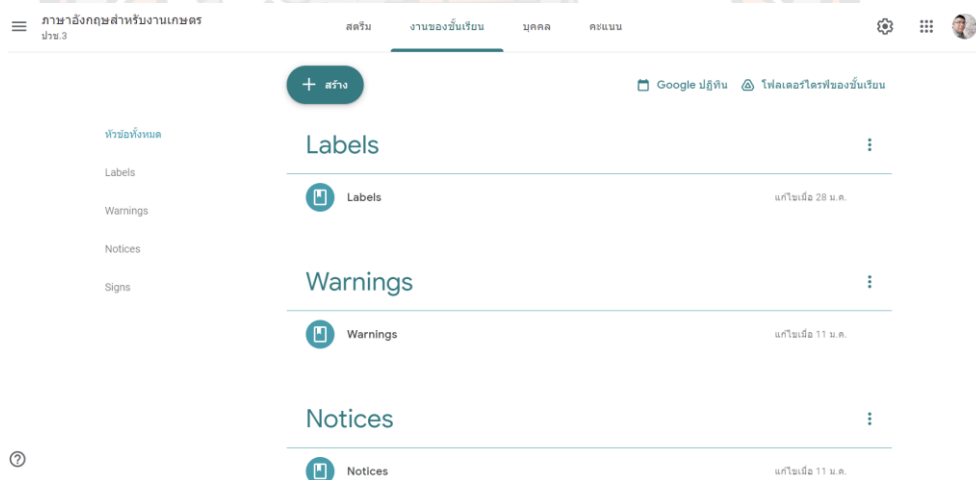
ภาษาอังกฤษสำหรับงานเกษตร
ปวช.3

สตรีม งานของชั้นเรียน บุคคล คะแนน

+ สร้าง

Google ปฏิทิน โฟลเดอร์ไดรฟ์ของชั้นเรียน

หัวข้อทั้งหมด
Labels
Warnings
Notices
Signs

Labels

Labels แก้ไขเมื่อ 28 ม.ค.

Warnings

Warnings แก้ไขเมื่อ 11 ม.ค.

Notices

Notices แก้ไขเมื่อ 11 ม.ค.